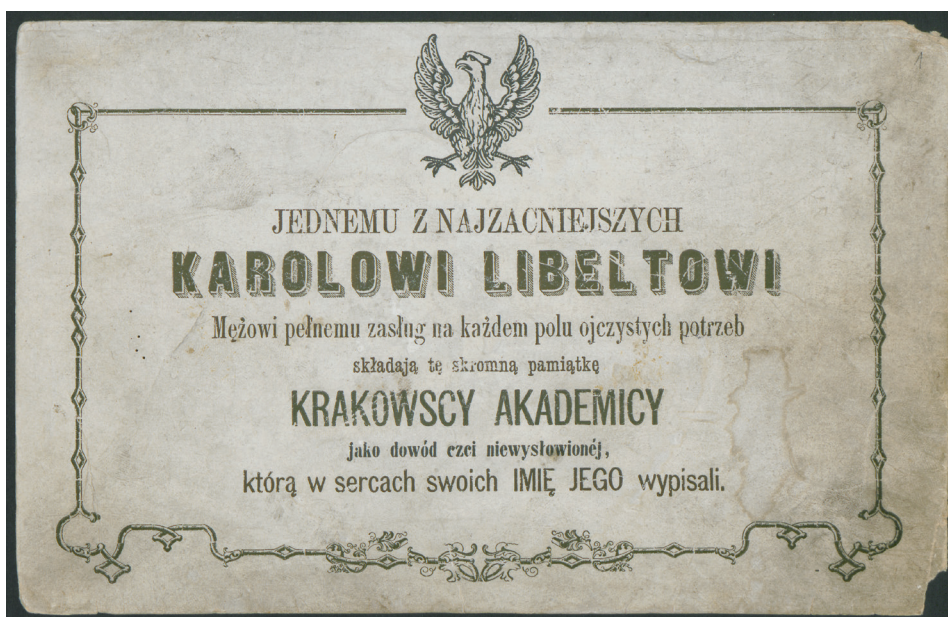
JEDNEMU Z NAJZACNIEJSZYCH

KAROLOWI LIBELTOWI

Mężowi pełnemu zasług na każdem polu ojczystych potrzeb

składają tę skromną pamiątkę

KRAKOWSCY AKADEMICY

jako dowód czci niewysłowionej,

którą w sercach swoich IMIĘ JEGO wypisali.